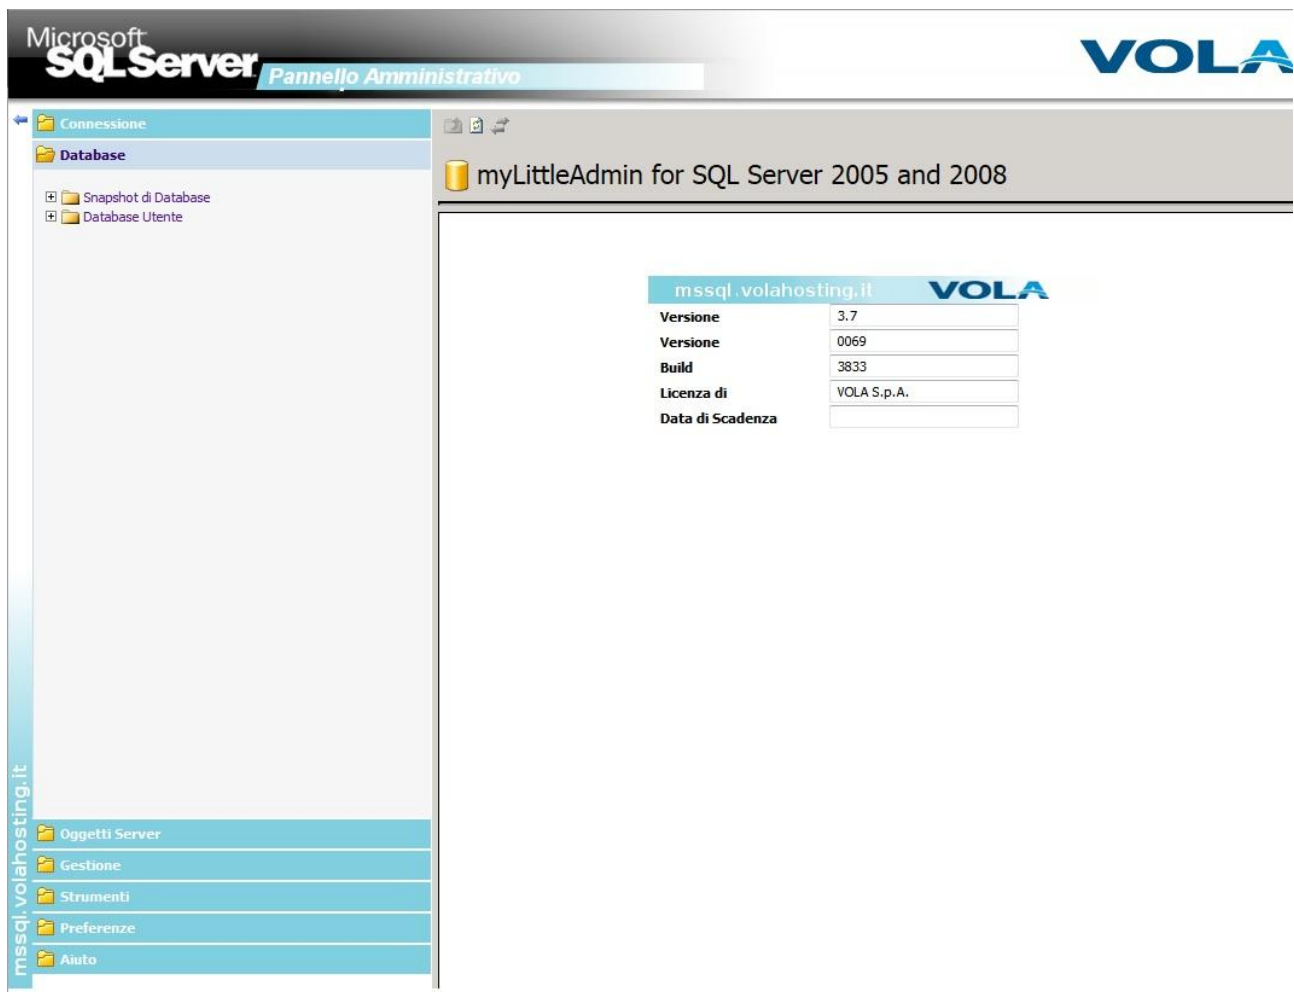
Microsoft SQL Server Pannello Amministrativo

VOLA

Connessione

Database

Snapshot di Database
Database Utente

myLittleAdmin for SQL Server 2005 and 2008

mssql.volahosting.it VOLA

| | |
|---|---|
| Versione | 3.7 |
| Versione | 0069 |
| Build | 3833 |
| Licenza di | VOLA S.p.A. |
| Data di Scadenza | |

mssql.volahosting.it

Oggetti Server
Gestione
Strumenti
Preferenze
Aiuto